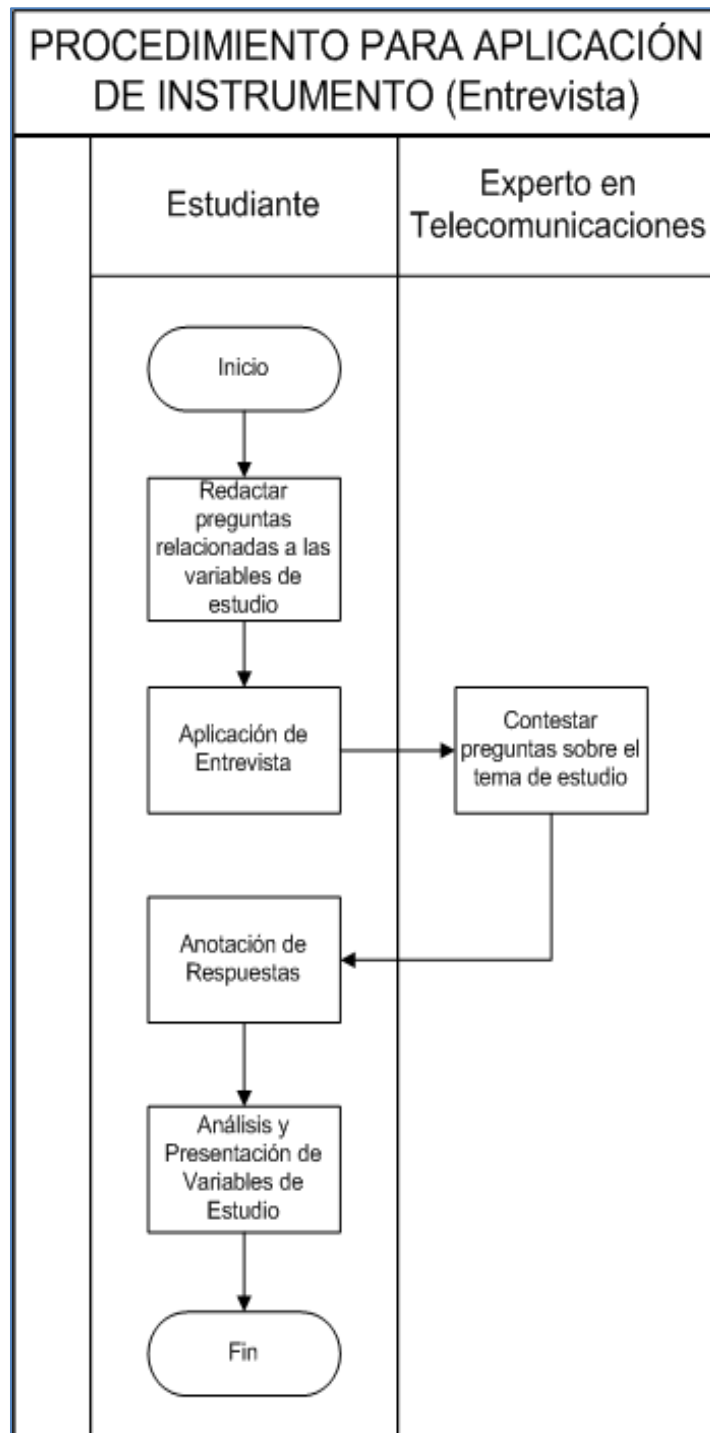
PROCEDIMIENTO PARA APLICACIÓN DE INSTRUMENTO (Entrevista)

Estudiante

Experto en Telecomunicaciones

Inicio

Redactar preguntas relacionadas a las variables de estudio

Aplicación de Entrevista

Contestar preguntas sobre el tema de estudio

Anotación de Respuestas

Análisis y Presentación de Variables de Estudio

Fin